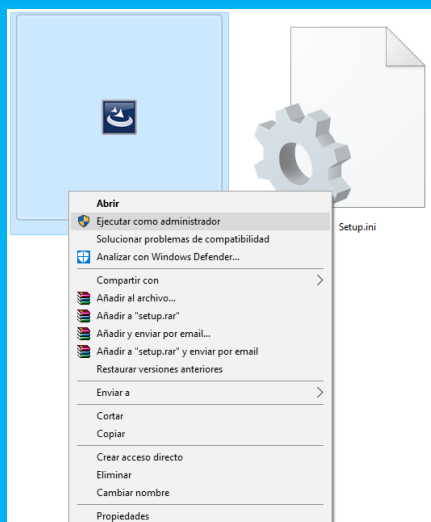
Setup.ini

Abrir
Ejecutar como administrador
Solucionar problemas de compatibilidad
Analizar con Windows Defender...
Compartir con
Añadir al archivo...
Añadir a "setup.rar"
Añadir y enviar por email...
Añadir a "setup.rar" y enviar por email
Restaurar versiones anteriores
Enviar a
Cortar
Copiar
Crear acceso directo
Eliminar
Cambiar nombre
Propiedades